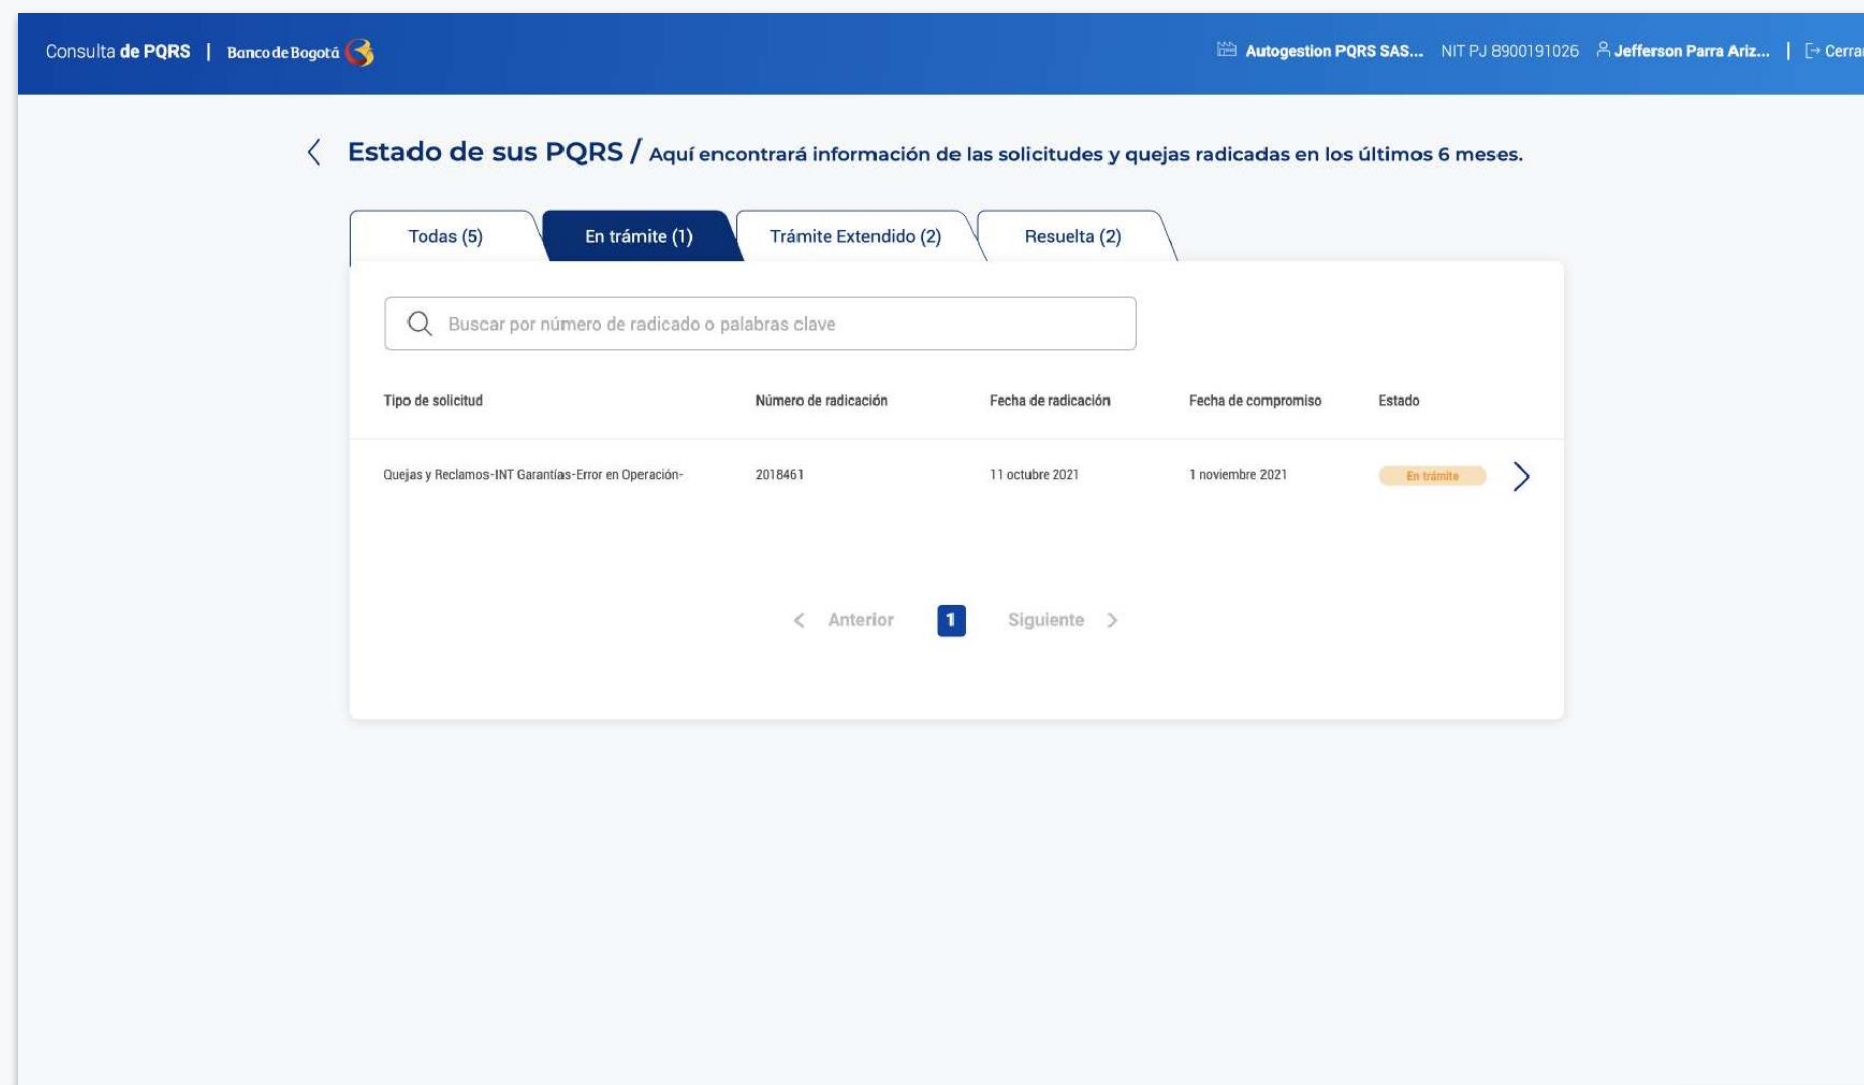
Consulta de PQRS | Banco de Bogotá

Autogestion PQRS SAS... NIT PJ 8900191026 Jefferson Parra Ariz... | Cerra

Estado de sus PQRS / Aquí encontrará información de las solicitudes y quejas radicadas en los últimos 6 meses.

Todas (5) En trámite (1) Trámite Extendido (2) Resuelta (2)

Buscar por número de radicado o palabras clave

| Tipo de solicitud | Número de radicación | Fecha de radicación | Fecha de compromiso | Estado |
|---|---|---|---|---|
| Quejas y Reclamos-INT Garantías-Error en Operación- | 2018461 | 11 octubre 2021 | 1 noviembre 2021 | En trámite |

Anterior 1 Siguiente